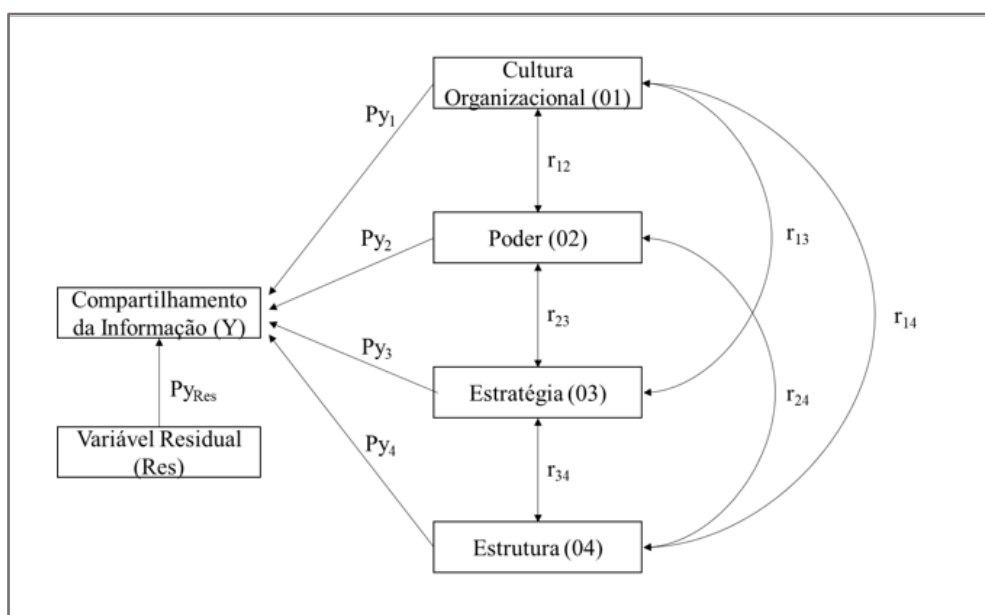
Cultura Organizacional (01)

$Py_1$

$r_{12}$

Poder (02)

$Py_2$

$r_{13}$

Compartilhamento da Informação (Y)

$r_{23}$

$r_{14}$

$Py_3$

Estratégia (03)

$Py_{Res}$

$r_{24}$

Variável Residual (Res)

$Py_4$

$r_{34}$

Estrutura (04)